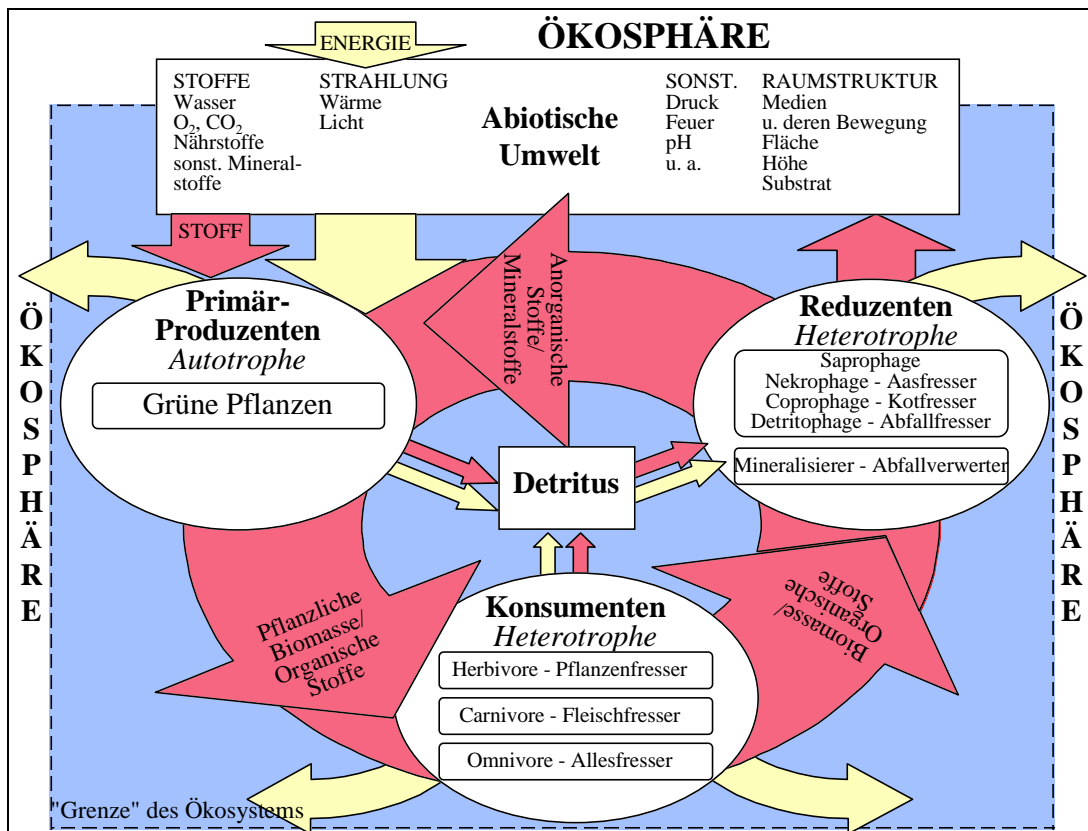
ENERGIE

ÖKOSPHÄRE

STOFFE
Wasser
$O_2$, $CO_2$
Nährstoffe
sonst. Mineralstoffe

STRAHLUNG
Wärme
Licht

Abiotische Umwelt

SONST.
Druck
Feuer
pH
u. a.

RAUMSTRUKTUR
Medien
u. deren Bewegung
Fläche
Höhe
Substrat

STOFF

Anorganische Stoffe/ Mineralstoffe

Primär-Produzenten
Autotrophe
Grüne Pflanzen

Reduzenten
Heterotrophe
Saprophage
Nekrophage - Aasfresser
Coprophage - Kotfresser
Detritophage - Abfallfresser
Mineralisierer - Abfallverwerter

Detritus

Ö K O S P H Ä R E

Ö K O S P H Ä R E

Pflanzliche Biomasse/ Organische Stoffe

Konsumenten
Heterotrophe
Herbivore - Pflanzenfresser
Carnivore - Fleischfresser
Omnivore - Allesfresser

Biomasse/ Organische Stoffe

"Grenze" des Ökosystems